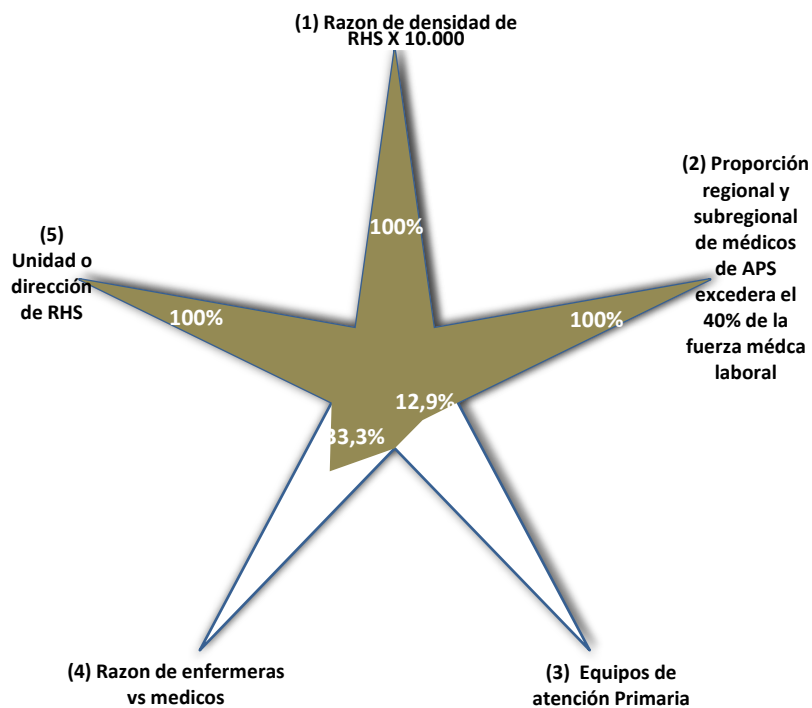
(1) Razon de densidad de RHS X 10.000

(2) Proporción regional y subregional de médicos de APS excedera el 40% de la fuerza médca laboral

(5) Unidad o dirección de RHS

100%

100%

100%

12,9%

33,3%

(4) Razon de enfermeras vs medicos

(3) Equipos de atención Primaria